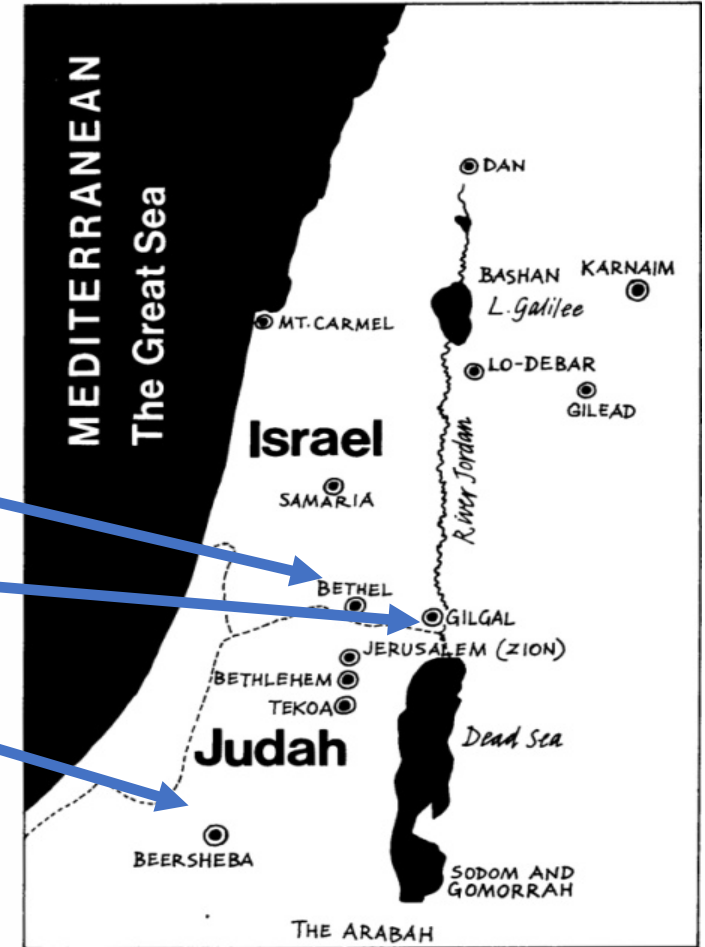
MEDITERRANEAN
The Great Sea

DAN
BASHAN
KARNAIM
L. Galilee
MT. CARMEL
LO-DEBAR
GILEAD
Israel
SAMARIA
River Jordan
BETHEL
GILGAL
JERUSALEM (ZION)
BETHLEHEM
TEKOA
Judah
Dead Sea
BEERSHEBA
SODOM AND GOMORRAH
THE ARABAH